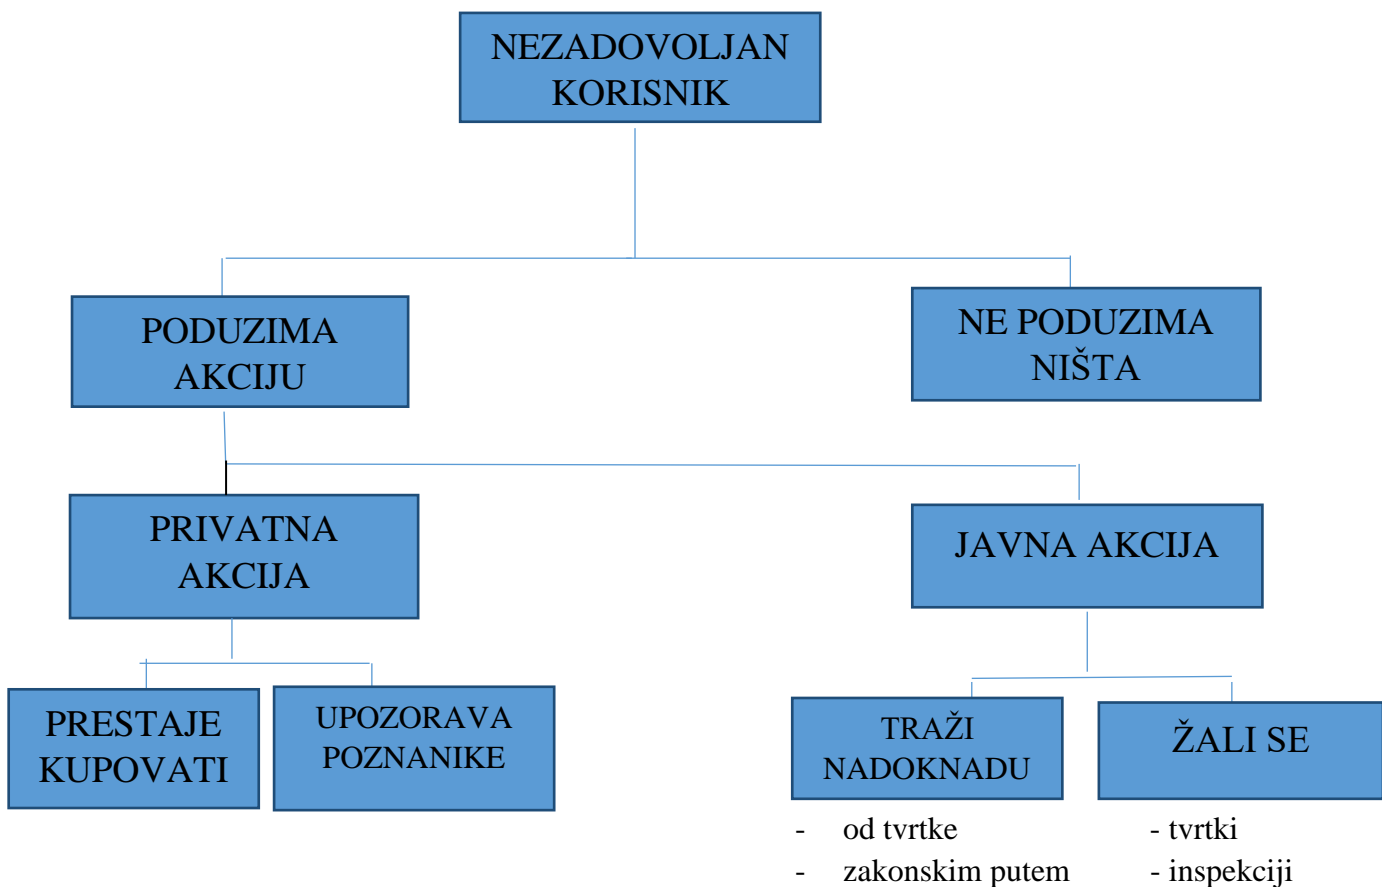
NEZADOVOLJAN KORISNIK

PODUZIMA AKCIJU

NE PODUZIMA NIŠTA

PRIVATNA AKCIJA

JAVNA AKCIJA

PRESTAJE KUPOVATI

UPOZORAVA POZNANIKE

TRAŽI NADOKNADU

- od tvrtke
- zakonskim putem

ŽALI SE

- tvrtki
- inspekciji